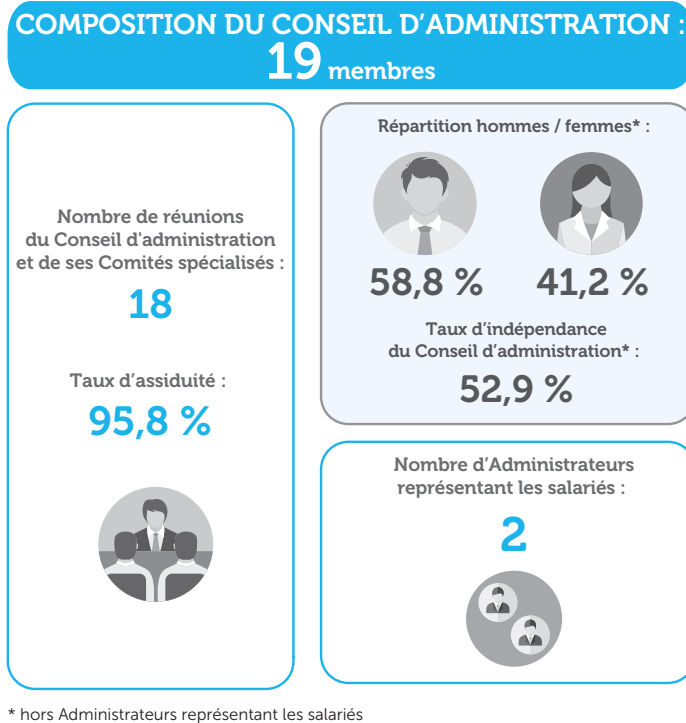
COMPOSITION DU CONSEIL D'ADMINISTRATION :
19 membres

Nombre de réunions du Conseil d'administration et de ses Comités spécialisés :

18

Taux d'assiduité :

95,8 %

Répartition hommes / femmes* :

58,8 %

41,2 %

Taux d'indépendance du Conseil d'administration* :

52,9 %

Nombre d'Administrateurs représentant les salariés :

2

* hors Administrateurs représentant les salariés